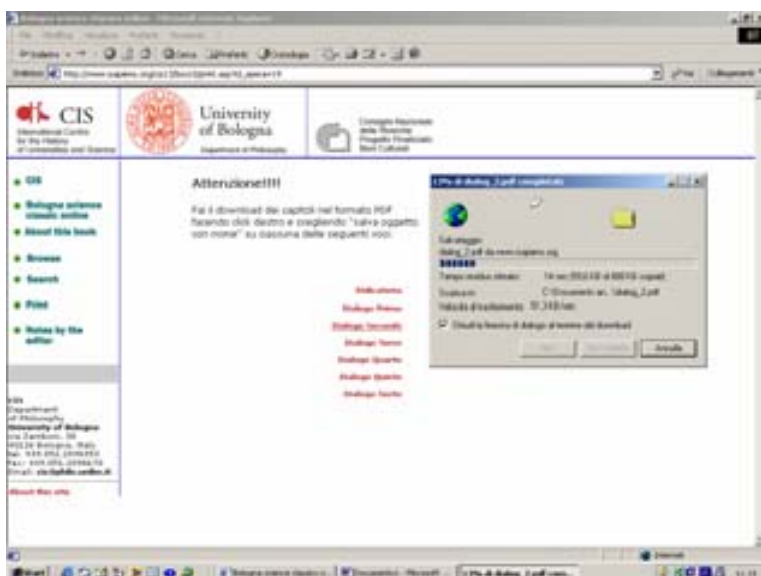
CIS

University of Bologna

Consiglio Nazionale delle Ricerche Progetto Finalizzato Beni Culturali

CIS

Bologna science classic online

About this book

Browse

Search

Print

Notes by the editor

Attenzione!!!!

Fai il download dei capitoli nel formato PDF facendo click destro e scegliendo "salva oggetto con nome" su ciascuna delle seguenti voci:

Dialogo Primo

Dialogo Secondo

Dialogo Terzo

Dialogo Quarto

Dialogo Quinto

Dialogo Sesto

Salvataggio:

Tempo residuo stimato:

Scarica in:

Velocità di trasferimento:

Chiudi la finestra di dialogo al termine del download

Apri

Annulla

CIS
Department of Philosophy
University of Bologna

About this site

Start

Internet